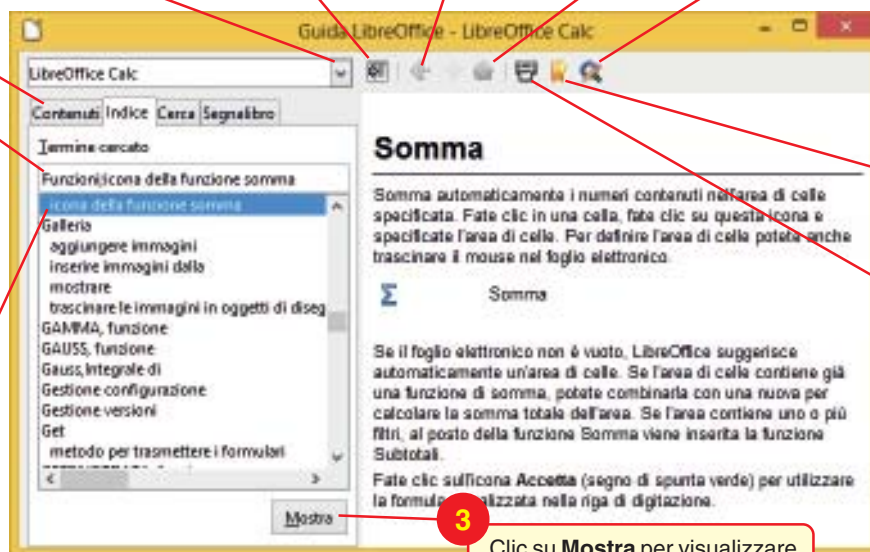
Guida LibreOffice - LibreOffice Calc

LibreOffice Calc

Contenuti Indice Cerca Segnalibro

Termine cercato

Funzioni;icona della funzione somma

icona della funzione somma
Galleria
aggiungere immagini
inserire immagini dalla
mostrare
trascinare le immagini in oggetti di diseg
GAMMA, funzione
GAUSS, funzione
Gauss,Integrale di
Gestione configurazione
Gestione versioni
Get
metodo per trasmettere i formulari

Mostra

Somma

Somma automaticamente i numeri contenuti nell'area di celle specificata. Fate clic in una cella, fate clic su questa icona e specificate l'area di celle. Per definire l'area di celle potete anche trascinare il mouse nel foglio elettronico.

$\Sigma$ Somma

Se il foglio elettronico non è vuoto, LibreOffice suggerisce automaticamente un'area di celle. Se l'area di celle contiene già una funzione di somma, potete combinarla con una nuova per calcolare la somma totale dell'area. Se l'area contiene uno o più filtri, al posto della funzione Somma viene inserita la funzione Subtotali.

Fate clic sull'icona Accetta (segno di spunta verde) per utilizzare la formula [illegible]alizzata nella riga di digitazione.

3

Clic su Mostra per visualizzare